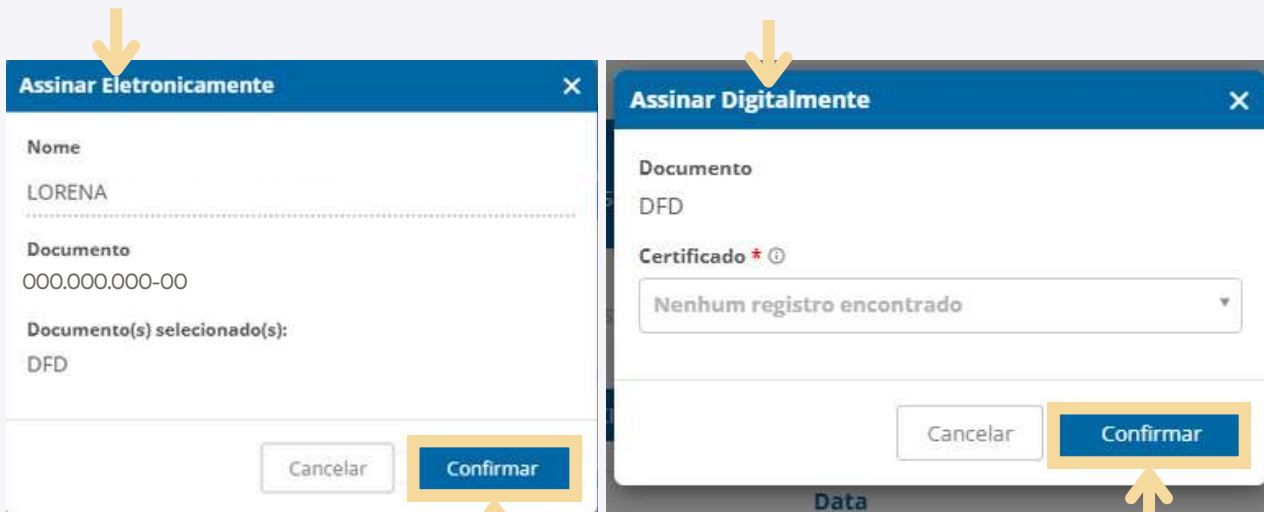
Assinar Eletronicamente ×

Nome
LORENA

Documento
000.000.000-00

Documento(s) selecionado(s):
DFD

Cancelar
Confirmar

Assinar Digitalmente ×

Documento
DFD

Certificado * ⓘ
Nenhum registro encontrado

Cancelar
Confirmar

Data